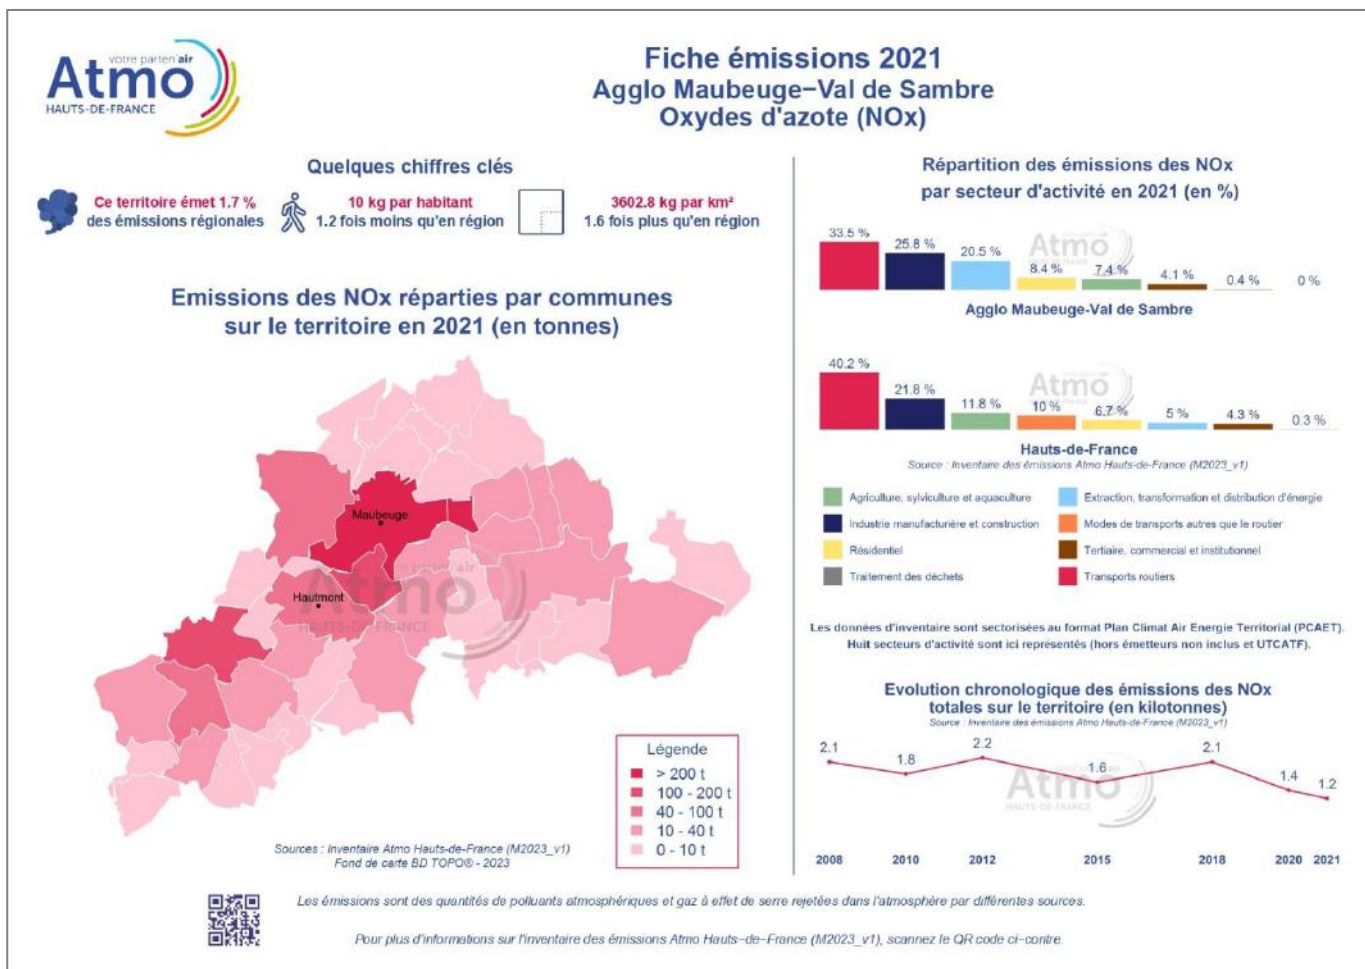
Atmo votre partenaire air HAUTS-DE-FRANCE

Fiche émissions 2021
Agglo Maubeuge–Val de Sambre
Oxydes d'azote (NOx)

Quelques chiffres clés

Ce territoire émet 1.7 % des émissions régionales

10 kg par habitant
1.2 fois moins qu'en région

3602.8 kg par km²
1.6 fois plus qu'en région

Emissions des NOx réparties par communes sur le territoire en 2021 (en tonnes)

Maubeuge
Hautmont

Légende
> 200 t
100 - 200 t
40 - 100 t
10 - 40 t
0 - 10 t

Sources : Inventaire Atmo Hauts-de-France (M2023_v1)
Fond de carte BD TOPO® - 2023

Répartition des émissions des NOx par secteur d'activité en 2021 (en %)

33.5 % 25.8 % 20.5 % 8.4 % 7.4 % 4.1 % 0.4 % 0 %
Agglo Maubeuge-Val de Sambre

40.2 % 21.8 % 11.8 % 10 % 6.7 % 5 % 4.3 % 0.3 %
Hauts-de-France
Source : Inventaire des émissions Atmo Hauts-de-France (M2023_v1)

Agriculture, sylviculture et aquaculture
Extraction, transformation et distribution d'énergie
Industrie manufacturière et construction
Modes de transports autres que le routier
Résidentiel
Tertiaire, commercial et institutionnel
Traitement des déchets
Transports routiers

Les données d'inventaire sont sectorisées au format Plan Climat Air Energie Territorial (PCAET).
Huit secteurs d'activité sont ici représentés (hors émetteurs non inclus et UTCATF).

Evolution chronologique des émissions des NOx totales sur le territoire (en kilotonnes)
Source : Inventaire des émissions Atmo Hauts-de-France (M2023_v1)

2.1 1.8 2.2 1.6 2.1 1.4 1.2
2008 2010 2012 2015 2018 2020 2021

Les émissions sont des quantités de polluants atmosphériques et gaz à effet de serre rejetées dans l'atmosphère par différentes sources.

Pour plus d'informations sur l'inventaire des émissions Atmo Hauts-de-France (M2023_v1), scannez le QR code ci-contre.